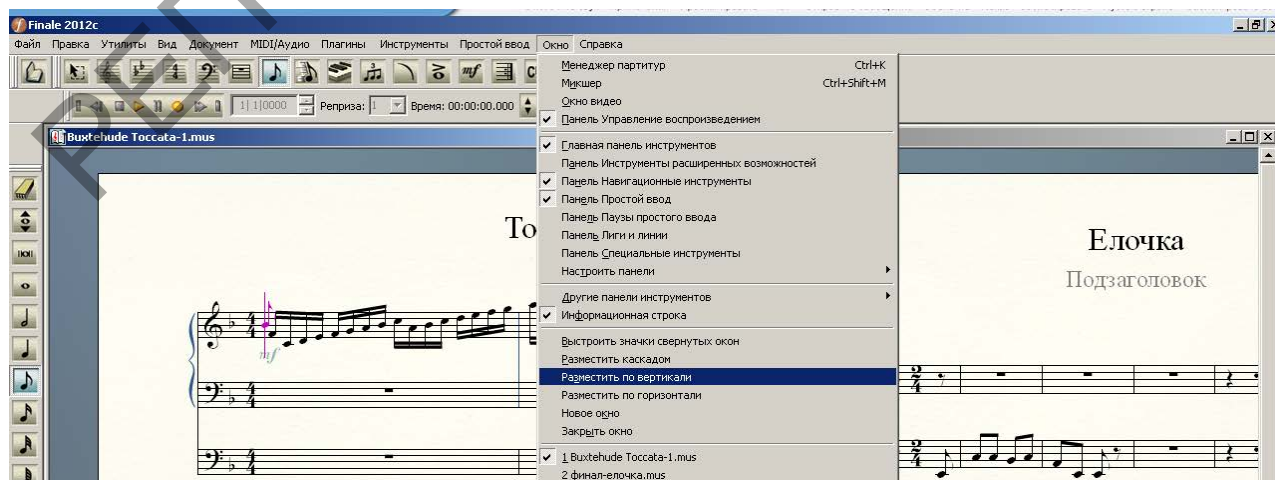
Finale 2012c

Файл Правка Утилиты Вид Документ MIDI/Аудио Плагины Инструменты Простой ввод Окно Справка

1| 1|0000 Реприза: 1 Время: 00:00:00.000

Buxtehude Toccata-1.mus

Менеджер партитур Ctrl+K
Микшер Ctrl+Shift+M
Окно видео
Панель Управление воспроизведением
Главная панель инструментов
Панель Инструменты расширенных возможностей
Панель Навигационные инструменты
Панель Простой ввод
Панель Паузы простого ввода
Панель Лиги и линии
Панель Специальные инструменты
Настроить панели
Другие панели инструментов
Информационная строка
Выстроить значки свернутых окон
Разместить каскадом
Разместить по вертикали
Разместить по горизонтали
Новое окно
Закрыть окно
1 Buxtehude Toccata-1.mus
2 финал-елочка.mus

To

Елочка
Подзаголовок

mf